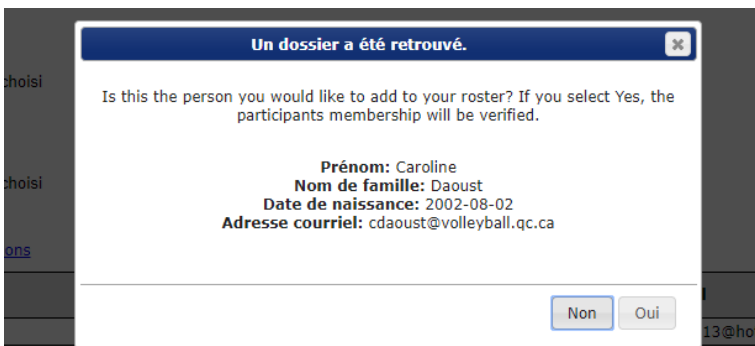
choisi

choisi

ons

Un dossier a été retrouvé.

Is this the person you would like to add to your roster? If you select Yes, the participants membership will be verified.

**Prénom:** Caroline
**Nom de famille:** Daoust
**Date de naissance:** 2002-08-02
**Adresse courriel:** cdaoust@volleyball.qc.ca

Non Oui

13@ho